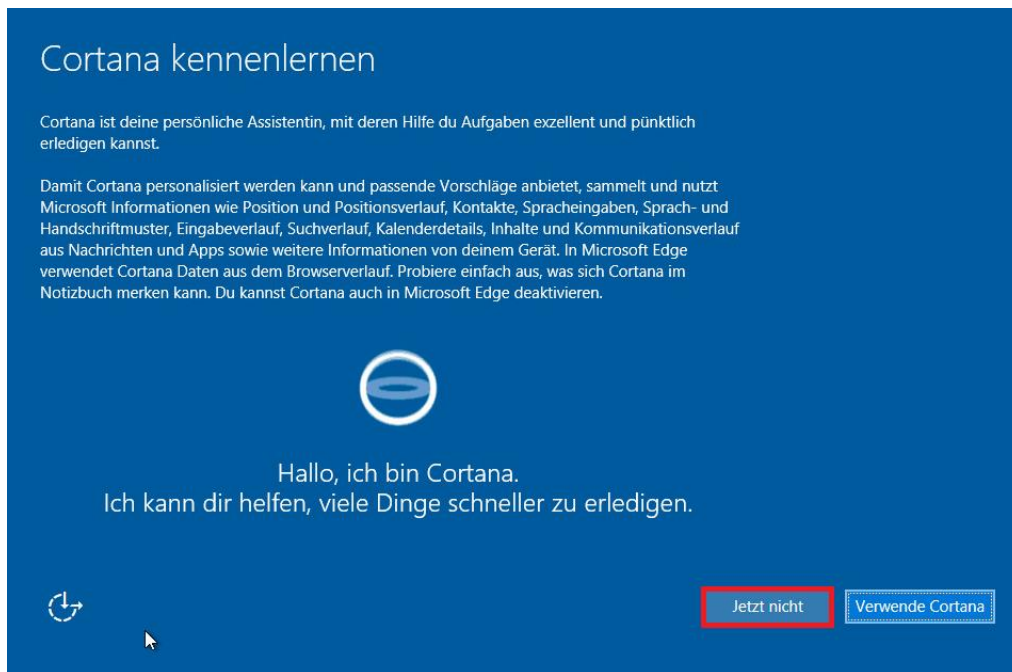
Cortana kennenlernen

Cortana ist deine persönliche Assistentin, mit deren Hilfe du Aufgaben exzellent und pünktlich erledigen kannst.

Damit Cortana personalisiert werden kann und passende Vorschläge anbietet, sammelt und nutzt Microsoft Informationen wie Position und Positionsverlauf, Kontakte, Spracheingaben, Sprach- und Handschriftmuster, Eingabeverlauf, Suchverlauf, Kalenderdetails, Inhalte und Kommunikationsverlauf aus Nachrichten und Apps sowie weitere Informationen von deinem Gerät. In Microsoft Edge verwendet Cortana Daten aus dem Browserverlauf. Probiere einfach aus, was sich Cortana im Notizbuch merken kann. Du kannst Cortana auch in Microsoft Edge deaktivieren.

Hallo, ich bin Cortana.
Ich kann dir helfen, viele Dinge schneller zu erledigen.

Jetzt nicht

Verwende Cortana